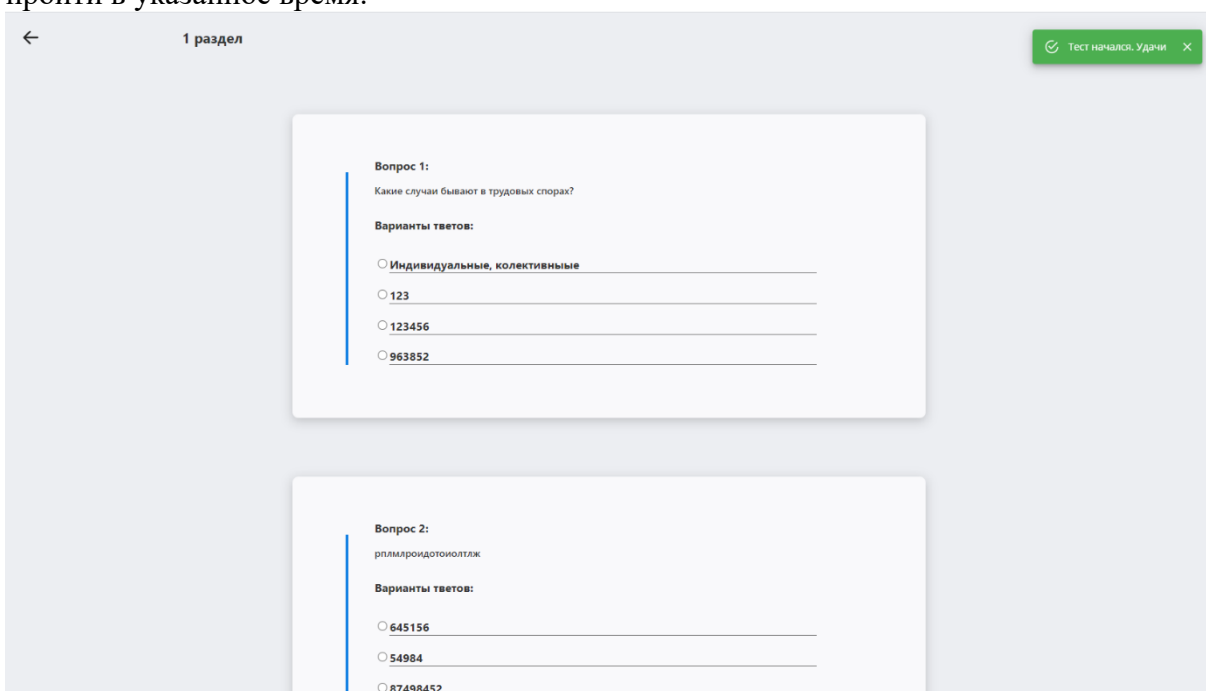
пройти в указанное время.

←

1 раздел

Тест начался. Удачи ×

Вопрос 1:

Какие случаи бывают в трудовых спорах?

Варианты тветов:

○ Индивидуальные, колективные

○ 123

○ 123456

○ 963852

Вопрос 2:

рплмлроидотоиолтлж

Варианты тветов:

○ 645156

○ 54984

○ 87498452